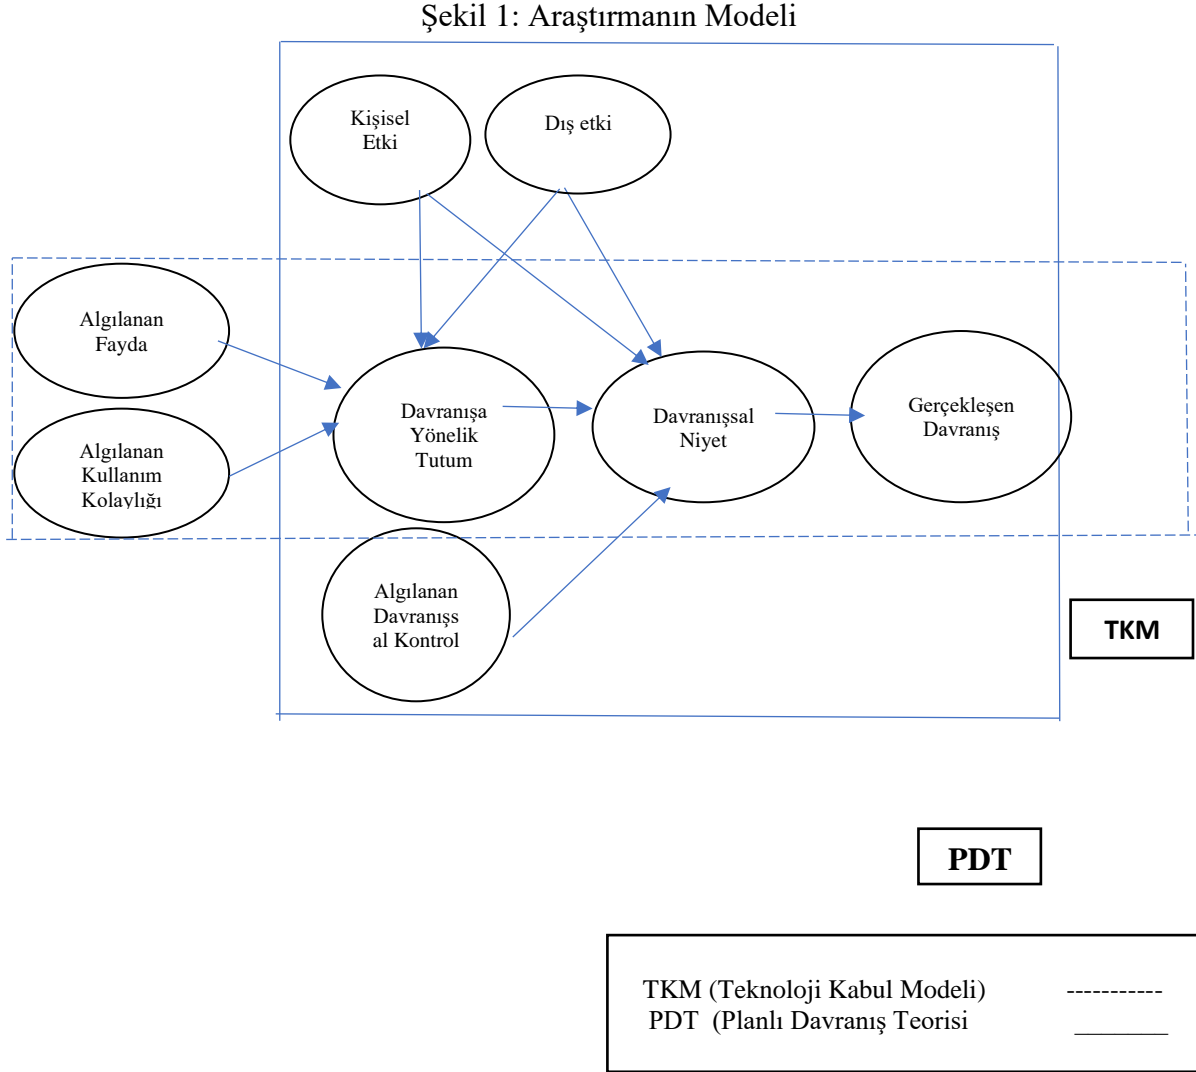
Şekil 1: Araştırmanın Modeli

Kişisel Etki

Dış etki

Algılanan Fayda

Algılanan Kullanım Kolaylığı

Davranışa Yönelik Tutum

Davranışsal Niyet

Gerçekleşen Davranış

Algılanan Davranışsal Kontrol

TKM

PDT

TKM (Teknoloji Kabul Modeli) -----------
PDT (Planlı Davranış Teorisi ________